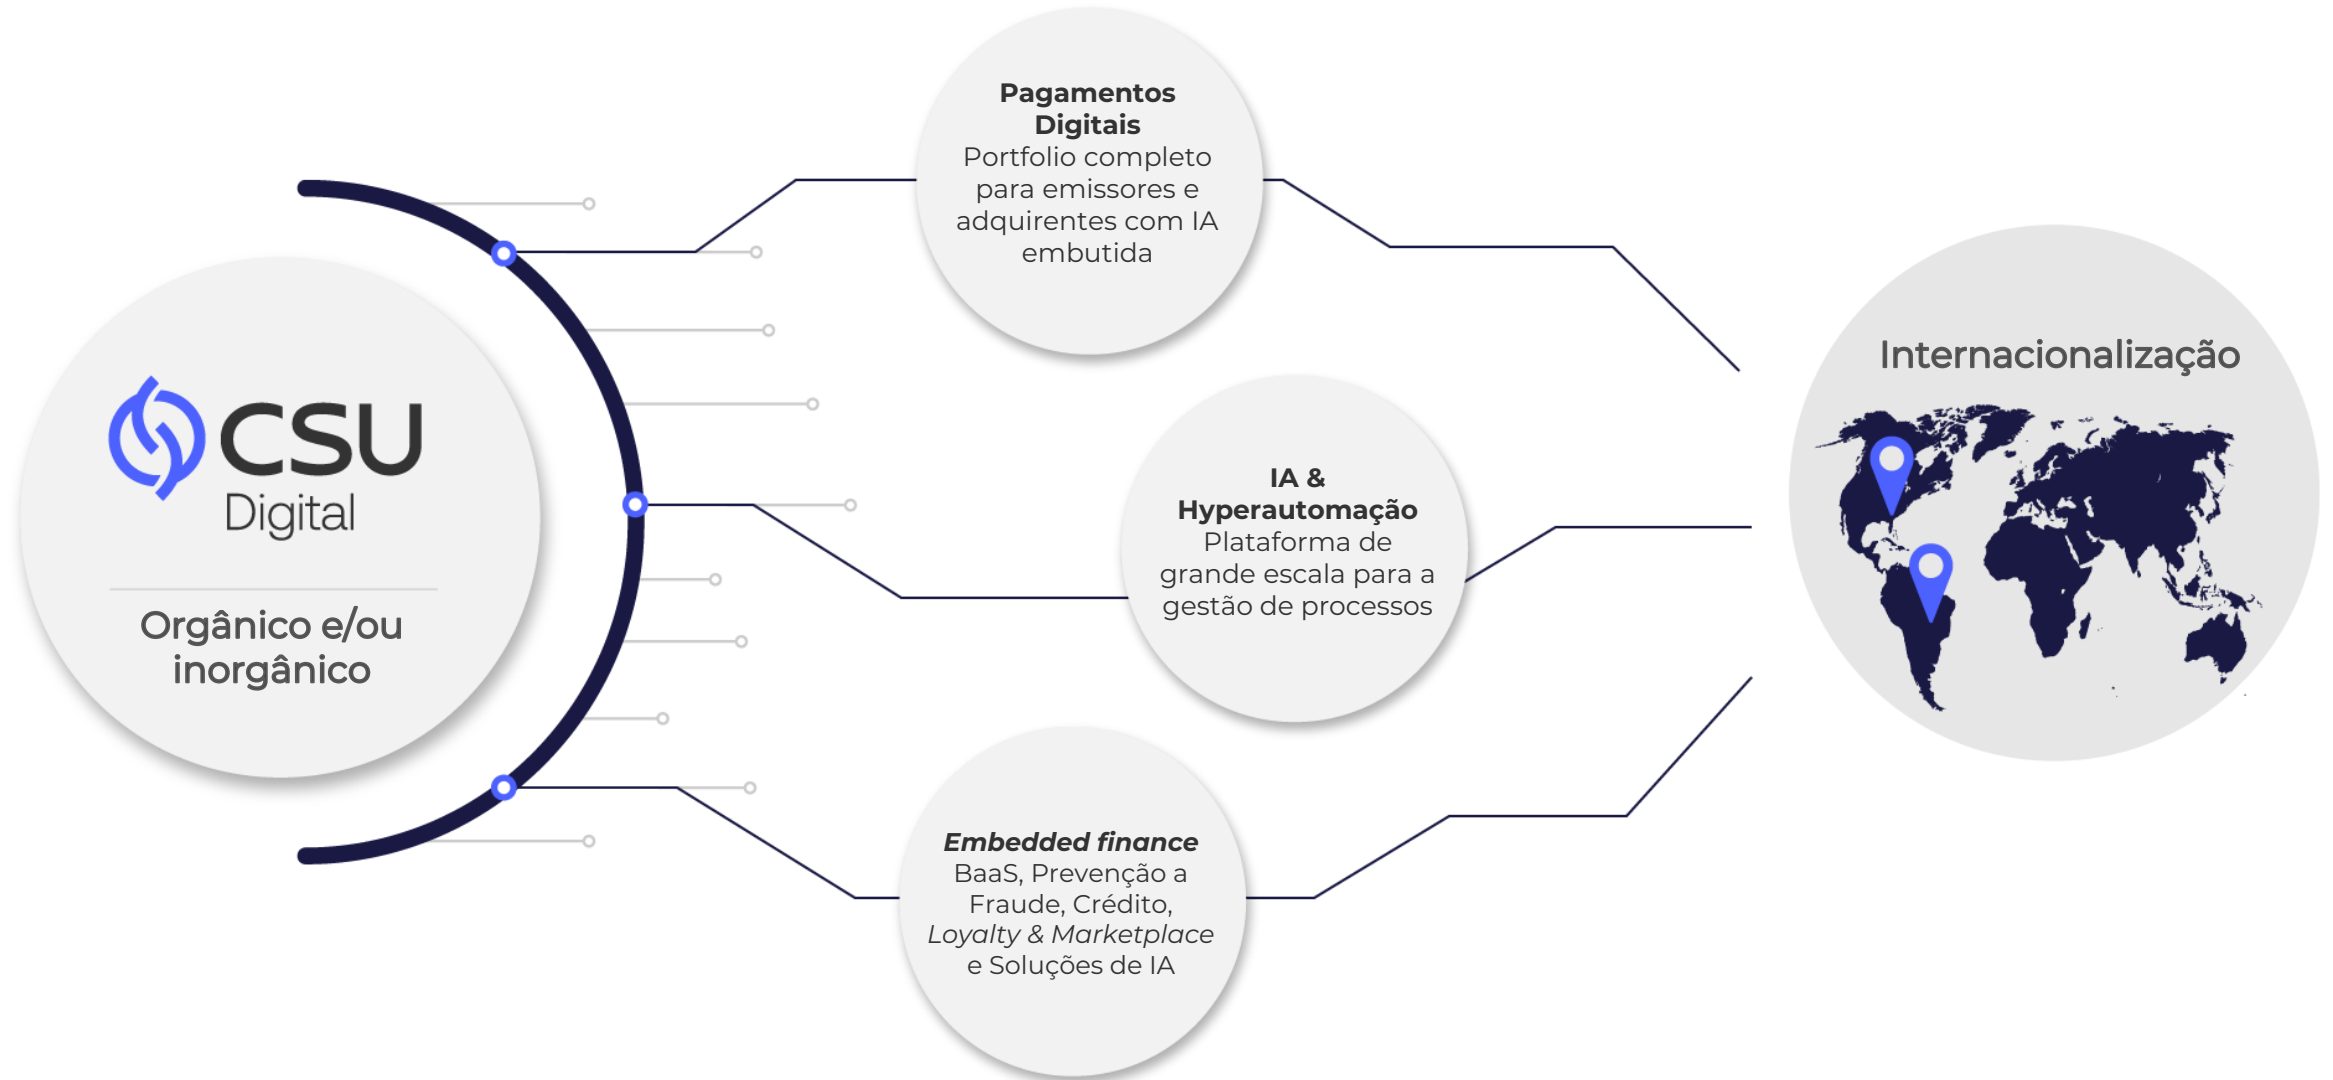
CSU Digital

Orgânico e/ou inorgânico

**Pagamentos Digitais**
Portfolio completo para emissores e adquirentes com IA embutida

**IA & Hyperautomação**
Plataforma de grande escala para a gestão de processos

***Embedded finance***
BaaS, Prevenção a Fraude, Crédito, *Loyalty & Marketplace* e Soluções de IA

Internacionalização